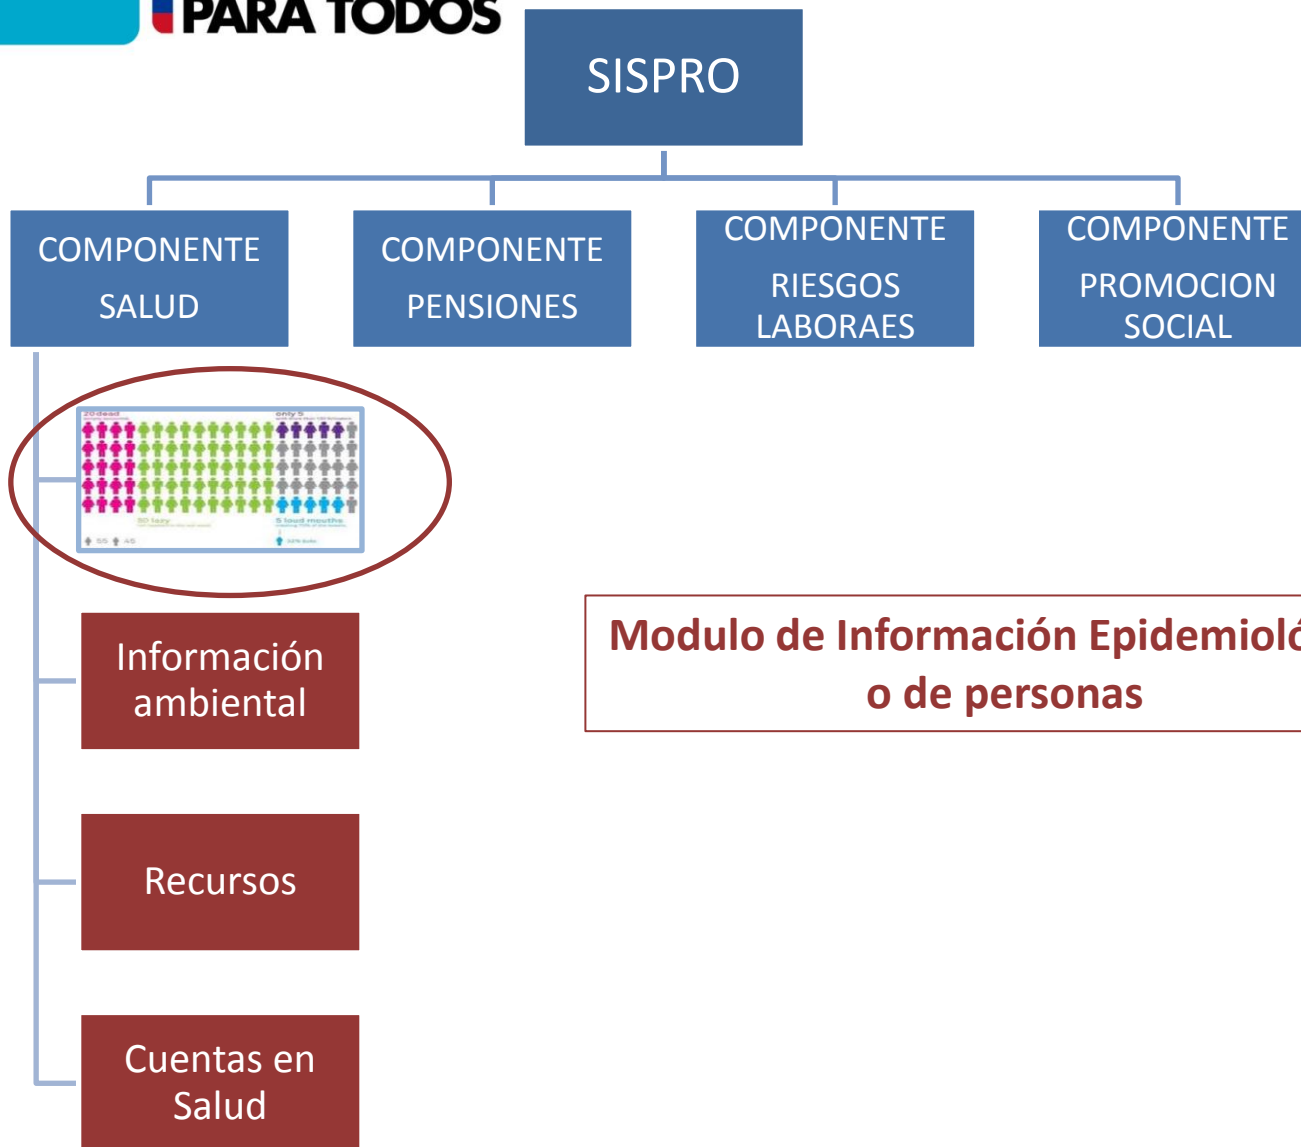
PARA TODOS

SISPRO

COMPONENTE SALUD

COMPONENTE PENSIONES

COMPONENTE RIESGOS LABORAES

COMPONENTE PROMOCION SOCIAL

20 dead

only 5

50 lazy

5 loud mouths

55 45

Información ambiental

Recursos

Cuentas en Salud

Modulo de Información Epidemioló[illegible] o de personas